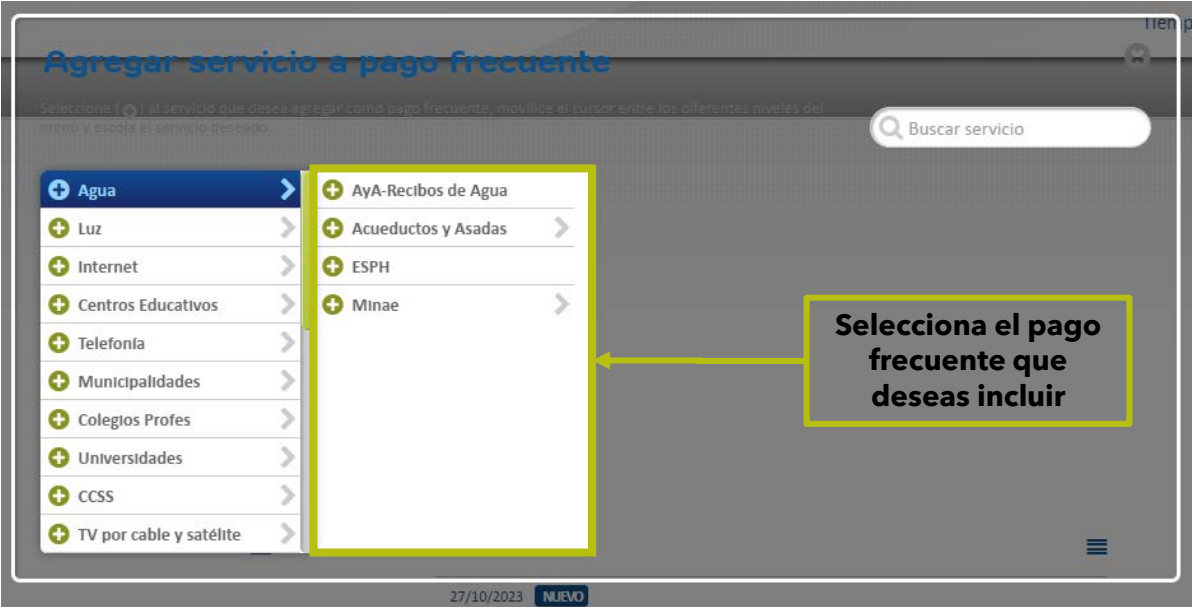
Tiem p

Agregar servicio a pago frecuente

Seleccione ( ) el servicio que desea agregar como pago frecuente, movilice el cursor entre los diferentes niveles del menú y escoja el servicio deseado.

Buscar servicio

Agua
Luz
Internet
Centros Educativos
Telefonía
Municipalidades
Colegios Profes
Universidades
CCSS
TV por cable y satélite

AyA-Recibos de Agua
Acueductos y Asadas
ESPH
Minae

Selecciona el pago frecuente que deseas incluir

27/10/2023 NUEVO